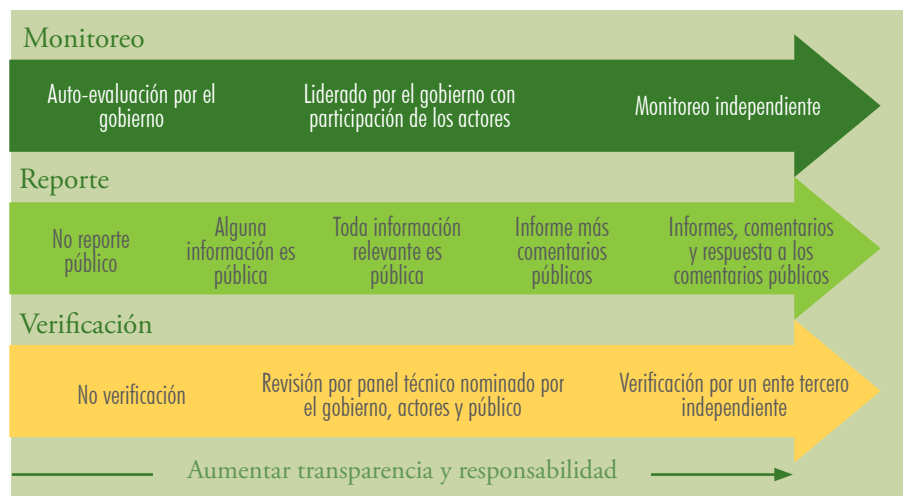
Monitoreo

Auto-evaluación por el gobierno

Liderado por el gobierno con participación de los actores

Monitoreo independiente

Reporte

No reporte público

Alguna información es pública

Toda información relevante es pública

Informe más comentarios públicos

Informes, comentarios y respuesta a los comentarios públicos

Verificación

No verificación

Revisión por panel técnico nominado por el gobierno, actores y público

Verificación por un ente tercero independiente

Aumentar transparencia y responsabilidad